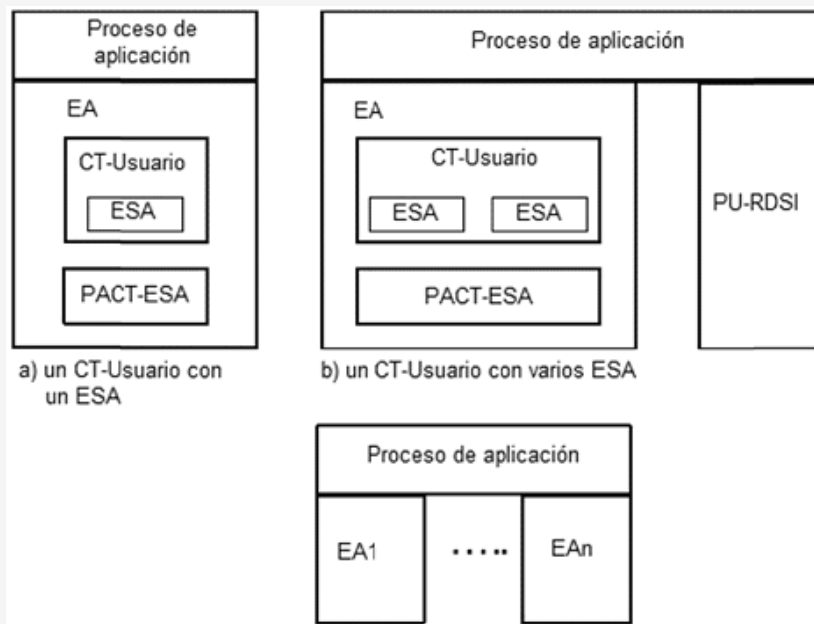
Proceso de aplicación

EA

CT-Usuario

ESA

PACT-ESA

a) un CT-Usuario con un ESA

Proceso de aplicación

EA

CT-Usuario

ESA

ESA

PACT-ESA

PU-RDSI

b) un CT-Usuario con varios ESA

Proceso de aplicación

EA1

.....

EAn